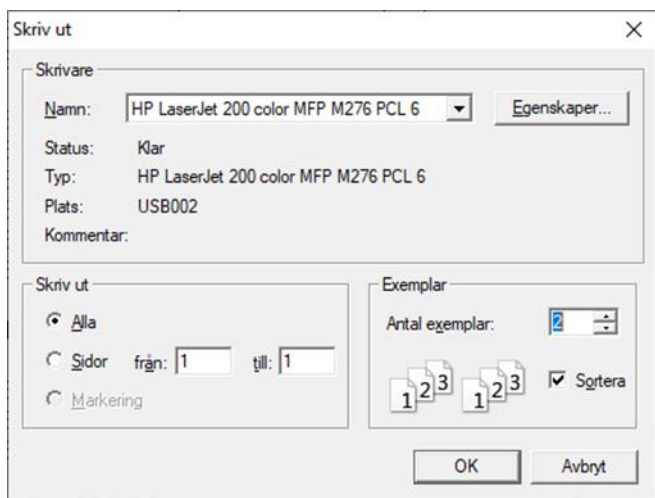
Skriv ut

Skrivare

Namn: HP LaserJet 200 color MFP M276 PCL 6

Egenskaper...

Status: Klar

Typ: HP LaserJet 200 color MFP M276 PCL 6

Plats: USB002

Kommentar:

Skriv ut

Alla

Sidor från: 1 till: 1

Markering

Exemplar

Antal exemplar: 2

1 2 3 1 2 3

Sortera

OK

Avbryt